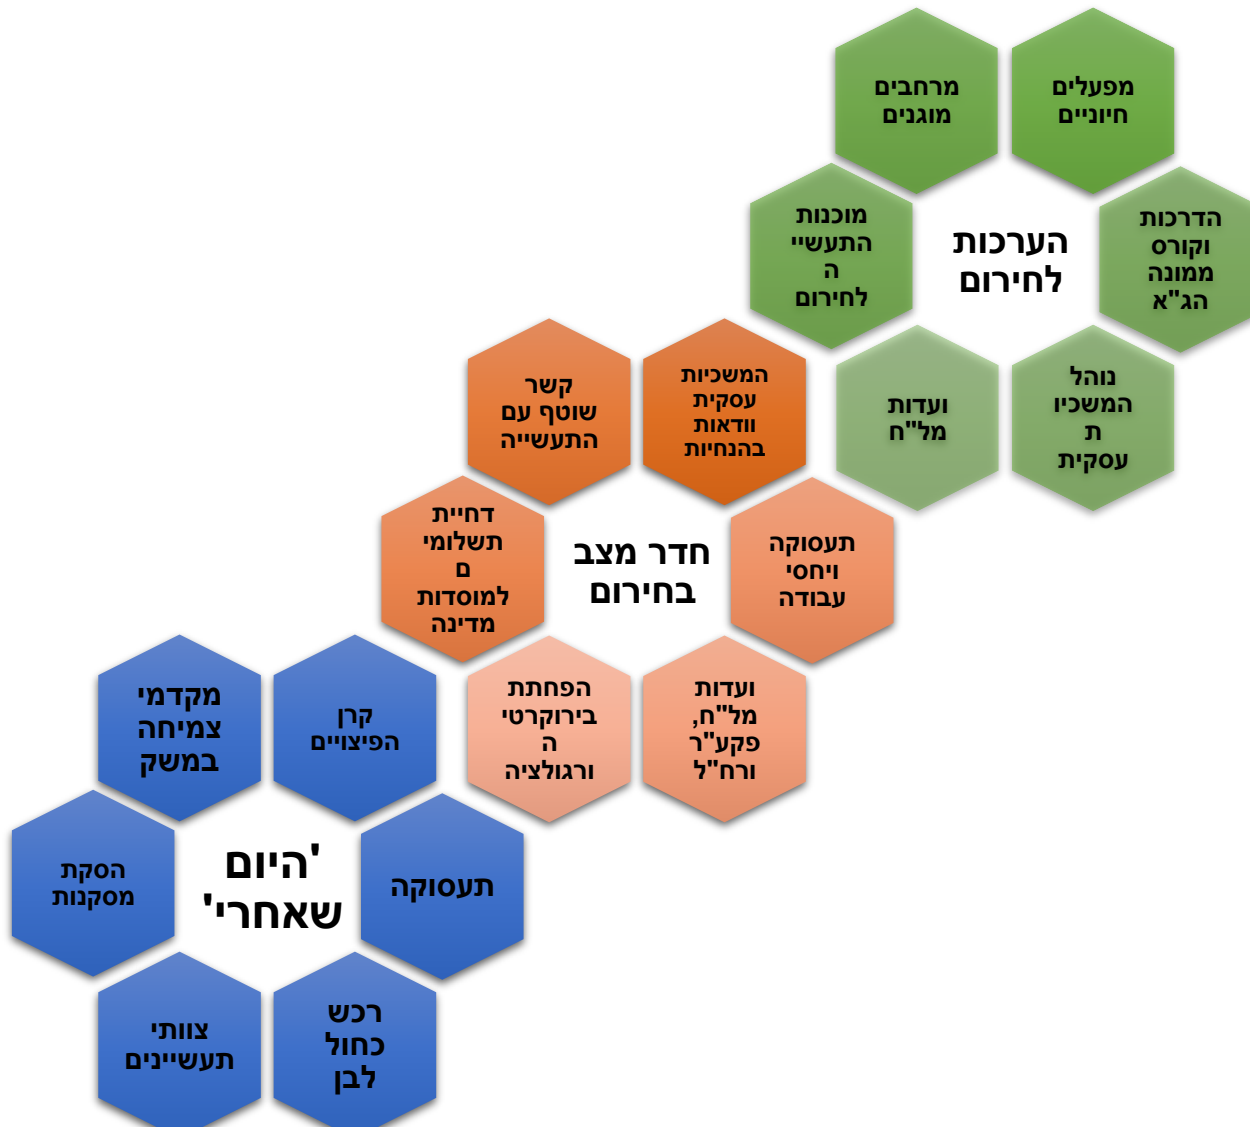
מפעלים חיוניים

מרחבים מוגנים

הערכות לחירום

הדרכות וקורס ממונה הג"א

מוכנות התעשייה לחירום

נוהל המשכיות עסקית

ועדות מל"ח

המשכיות עסקית וודאות בהנחיות

קשר שוטף עם התעשייה

חדר מצב בחירום

תעסוקה ויחסי עבודה

דחיית תשלומים למוסדות מדינה

ועדות מל"ח, פקע"ר ורח"ל

הפחתת בירוקרטיה ורגולציה

קרן הפיצויים

מקדמי צמיחה במשק

'היום שאחרי'

תעסוקה

הסקת מסקנות

רכש כחול לבן

צוותי תעשיינים